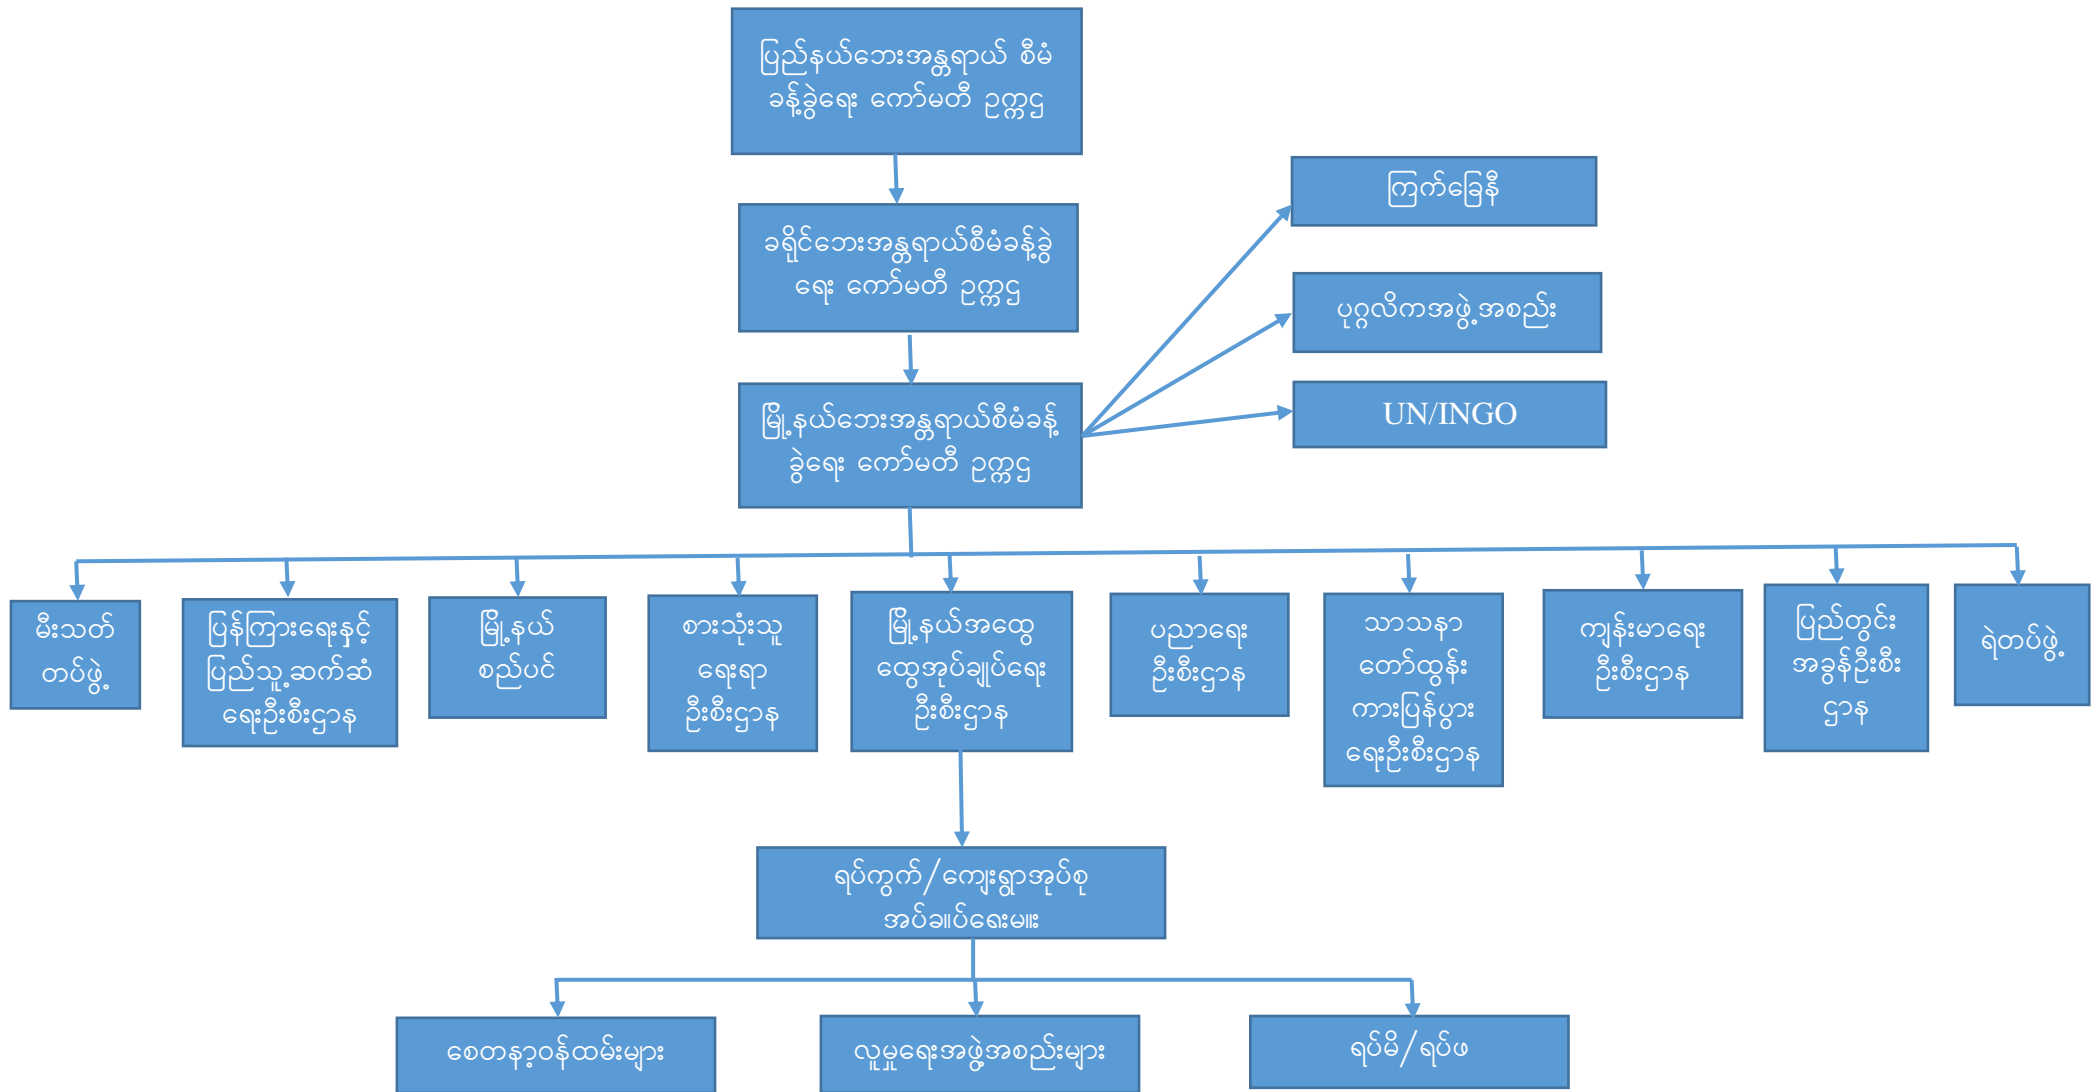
ပြည်နယ်ဘေးအန္တရာယ် စီမံခန့်ခွဲရေး ကော်မတီ ဥက္ကဋ္ဌ

ခရိုင်ဘေးအန္တရာယ်စီမံခန့်ခွဲရေး ကော်မတီ ဥက္ကဋ္ဌ

မြို့နယ်ဘေးအန္တရာယ်စီမံခန့်ခွဲရေး ကော်မတီ ဥက္ကဋ္ဌ

ကြက်ခြေနီ

ပုဂ္ဂလိကအဖွဲ့အစည်း

UN/INGO

မီးသတ်တပ်ဖွဲ့

ပြန်ကြားရေးနှင့်ပြည်သူ့ဆက်ဆံရေးဦးစီးဌာန

မြို့နယ်စည်ပင်

စားသုံးသူရေးရာဦးစီးဌာန

မြို့နယ်အထွေထွေအုပ်ချုပ်ရေးဦးစီးဌာန

ပညာရေးဦးစီးဌာန

သာသနာတော်ထွန်းကားပြန့်ပွားရေးဦးစီးဌာန

ကျန်းမာရေးဦးစီးဌာန

ပြည်တွင်းအခွန်ဦးစီးဌာန

ရဲတပ်ဖွဲ့

ရပ်ကွက်/ကျေးရွာအုပ်စုအုပ်ချုပ်ရေးမှူး

စေတနာ့ဝန်ထမ်းများ

လူမှုရေးအဖွဲ့အစည်းများ

ရပ်မိ/ရပ်ဖ